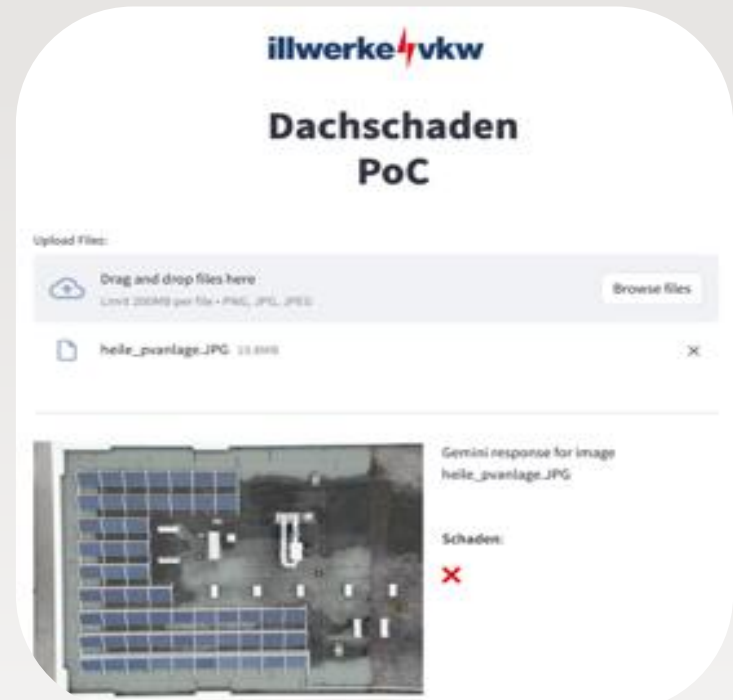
illwerke vkw

Dachschaden PoC

Upload Files:

Drag and drop files here
Limit 200MB per file • PNG, JPG, JPEG

Browse files

heile_pvanlage.JPG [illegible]

×

Gemini response for image heile_pvanlage.JPG

Schaden:

×